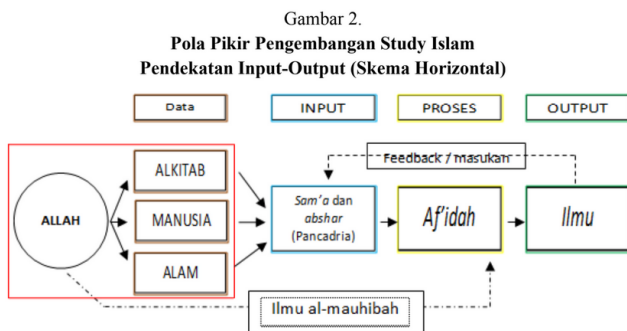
Gambar 2.
Pola Pikir Pengembangan Study Islam
Pendekatan Input-Output (Skema Horizontal)

Data

INPUT

PROSES

OUTPUT

Feedback / masukan

ALLAH

ALKITAB

MANUSIA

ALAM

Sam'a dan abshar (Pancadria)

Af'idah

Ilmu

Ilmu al-mauhibah